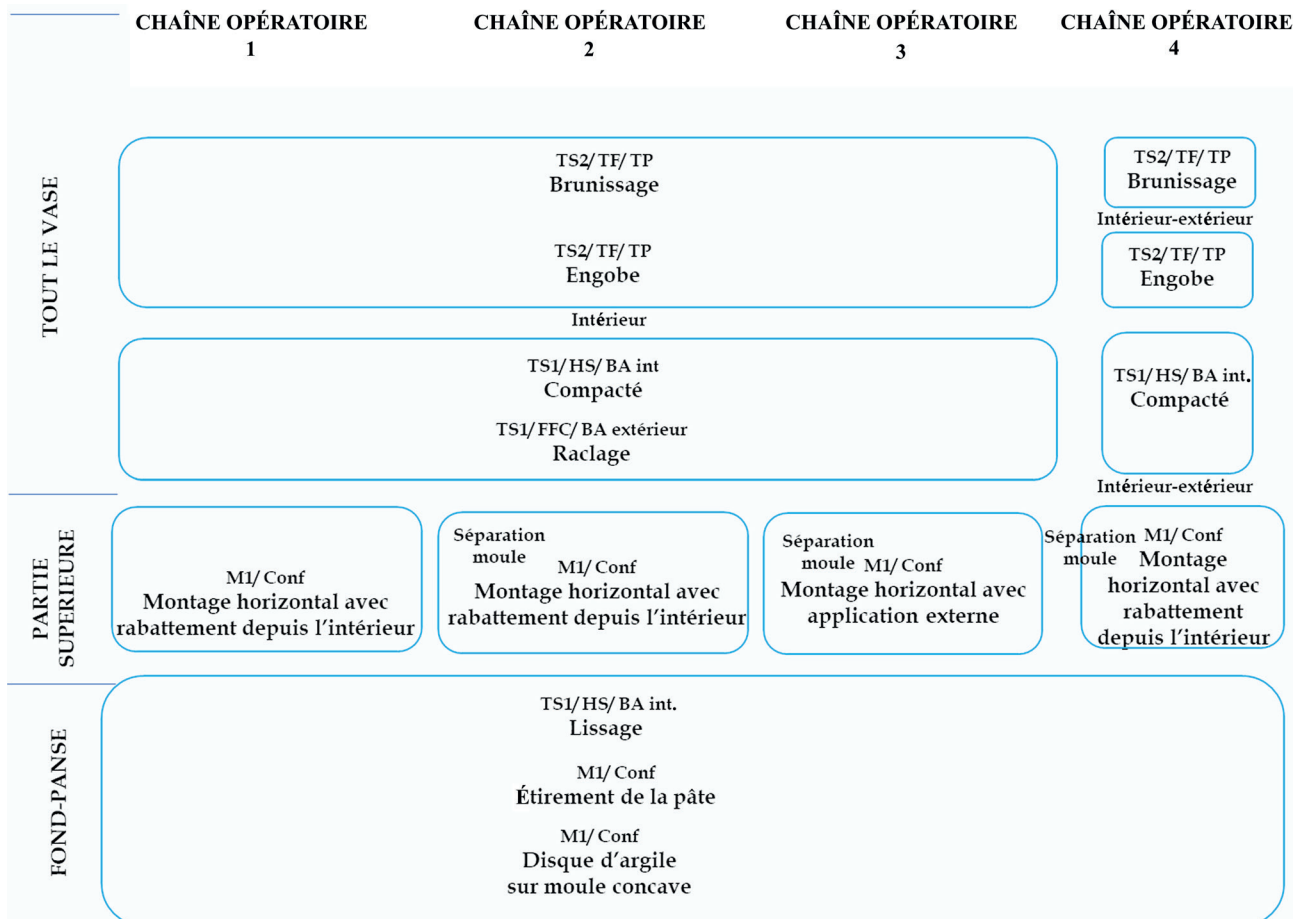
CHAÎNE OPÉRATOIRE 1

CHAÎNE OPÉRATOIRE 2

CHAÎNE OPÉRATOIRE 3

CHAÎNE OPÉRATOIRE 4

TOUT LE VASE

TS2/ TF/ TP
Brunissage

TS2/ TF/ TP
Engobe

Intérieur

TS1/ HS/ BA int
Compacté

TS1/ FFC/ BA extérieur
Raclage

TS2/ TF/ TP
Brunissage

Intérieur-extérieur

TS2/ TF/ TP
Engobe

TS1/ HS/ BA int.
Compacté

Intérieur-extérieur

PARTIE SUPERIEURE

M1/ Conf
Montage horizontal avec rabattement depuis l'intérieur

Séparation moule
M1/ Conf
Montage horizontal avec rabattement depuis l'intérieur

Séparation moule
M1/ Conf
Montage horizontal avec application externe

Séparation moule
M1/ Conf
Montage horizontal avec rabattement depuis l'intérieur

FOND-PANSE

TS1/ HS/ BA int.
Lissage

M1/ Conf
Étirement de la pâte

M1/ Conf
Disque d'argile sur moule concave